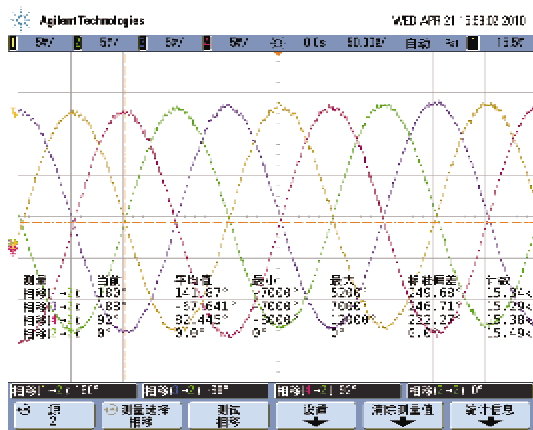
Agilent Technologies WED APR 21 15:53:02 2010

1 5V/ 2 5V/ 3 5V/ 4 5V/ 0.0s 50.00?/ 自动 Ral 1 15.5?

测量 当前 平均值 最小 最大 标准偏差 计数
相移(1→2) 183° 143.87° -7000° 5206° 549.68° 15.3?k
相移(1→3) -183° -871.641° -7000° 7000° 146.71° 15.29k
相移(1→4) 92° 82.445° -3000° 13000° 232.27° 15.38k
相移(1→1) 0° 0.0° 0° 0° 0.0° 15.49k

相移(1→2):180° 相移(1→3):-180° 相移(1→4):90° 相移(1→1):0°

源 2 | 测量选择 相移 | 测量 相移 | 设置 | 清除测量值 | 统计信息